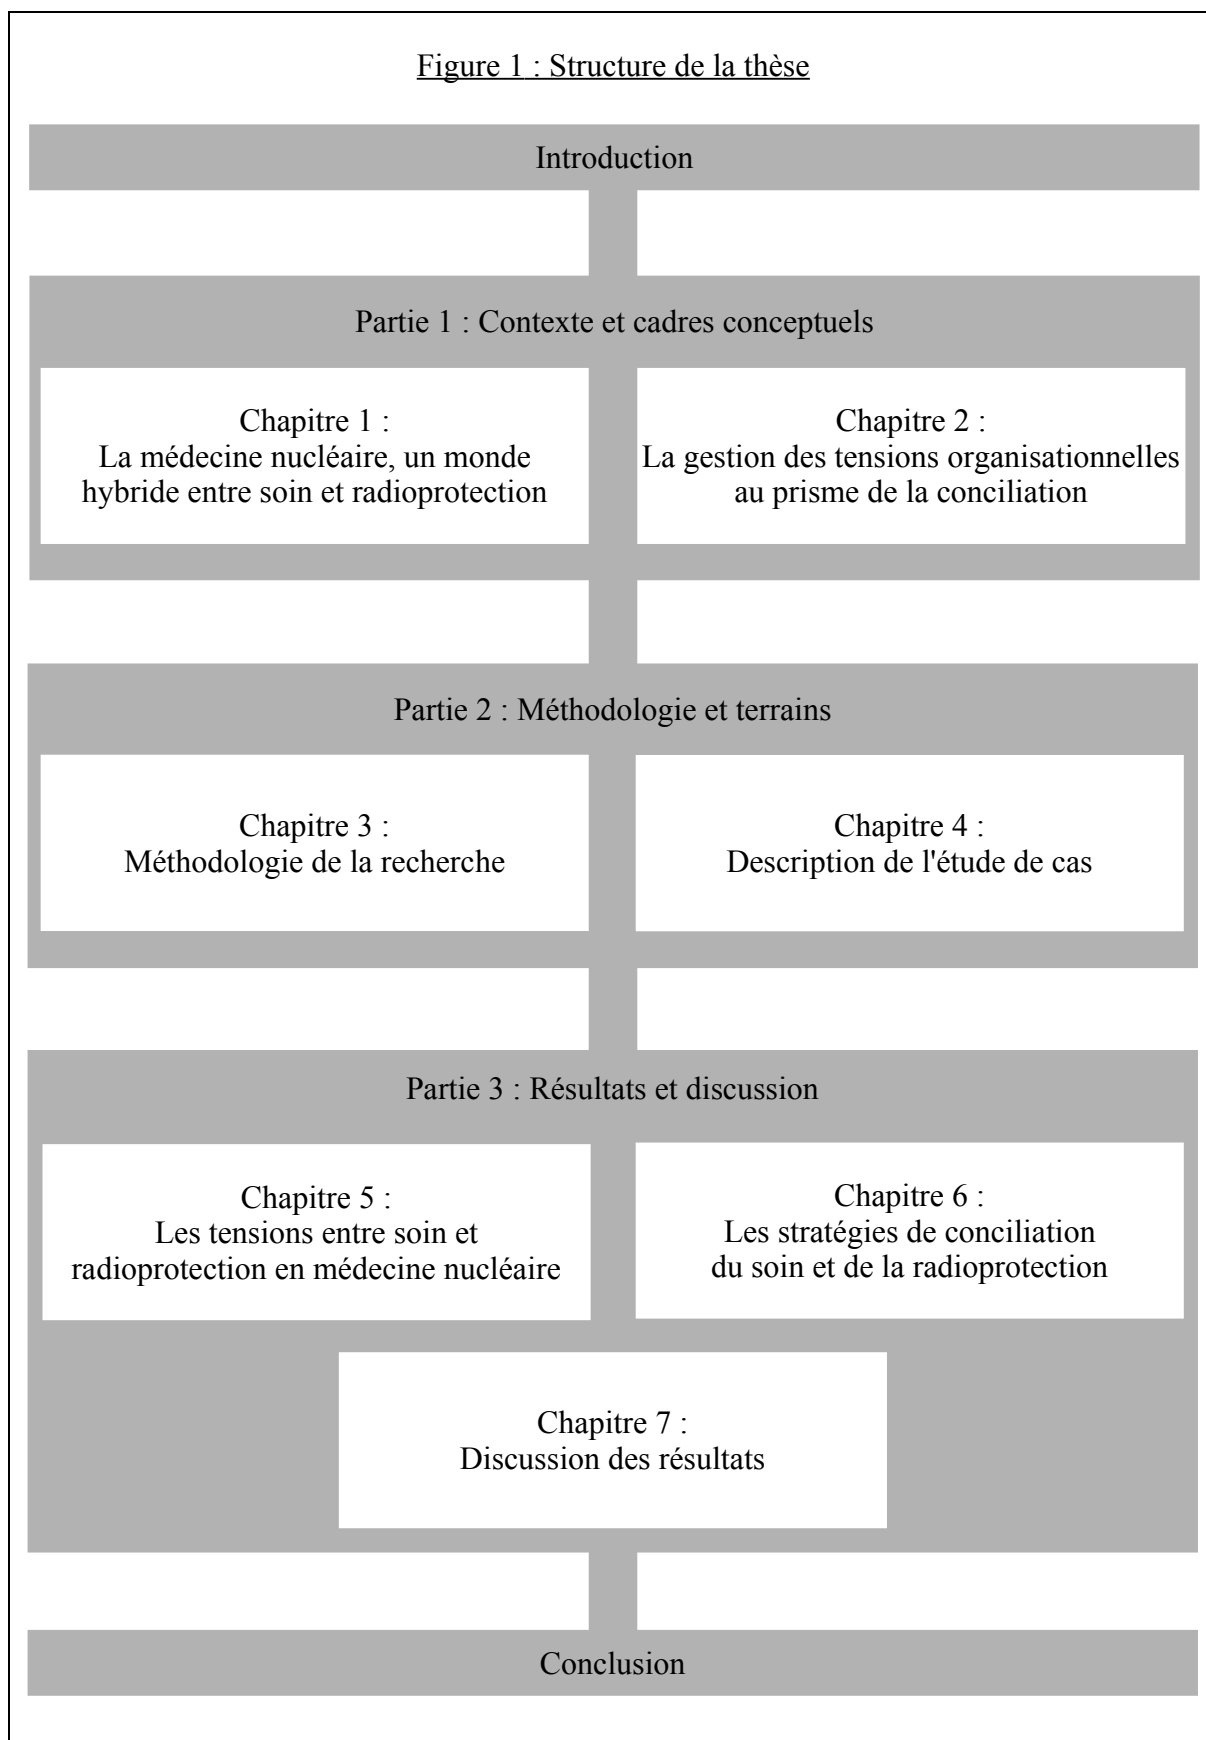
Figure 1 : Structure de la thèse

Introduction

Partie 1 : Contexte et cadres conceptuels

Chapitre 1 :
La médecine nucléaire, un monde hybride entre soin et radioprotection

Chapitre 2 :
La gestion des tensions organisationnelles au prisme de la conciliation

Partie 2 : Méthodologie et terrains

Chapitre 3 :
Méthodologie de la recherche

Chapitre 4 :
Description de l'étude de cas

Partie 3 : Résultats et discussion

Chapitre 5 :
Les tensions entre soin et radioprotection en médecine nucléaire

Chapitre 6 :
Les stratégies de conciliation du soin et de la radioprotection

Chapitre 7 :
Discussion des résultats

Conclusion